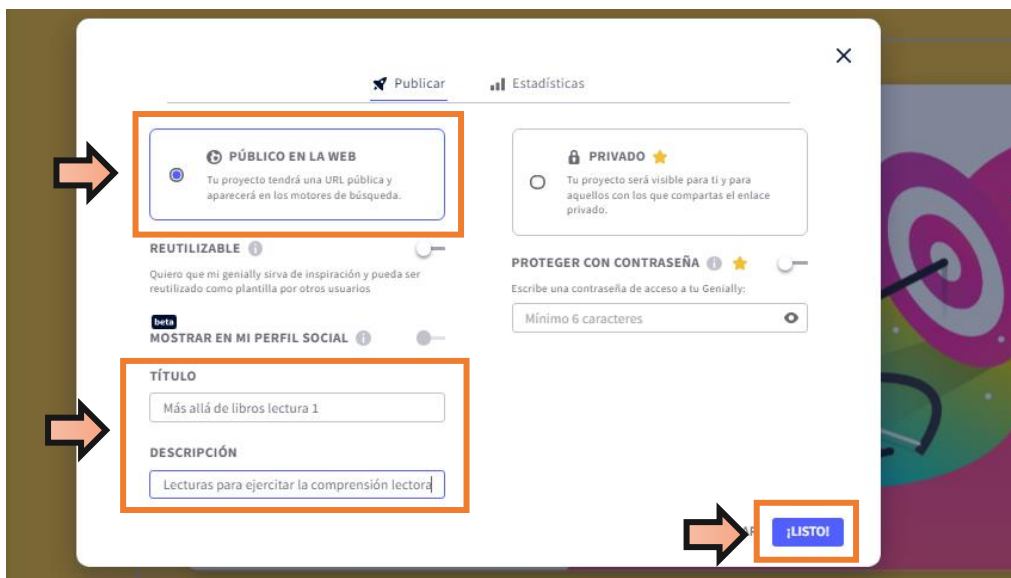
Publicar

Estadísticas

PÚBLICO EN LA WEB

Tu proyecto tendrá una URL pública y aparecerá en los motores de búsqueda.

PRIVADO

Tu proyecto será visible para ti y para aquellos con los que compartas el enlace privado.

REUTILIZABLE

Quiero que mi genially sirva de inspiración y pueda ser reutilizado como plantilla por otros usuarios

PROTEGER CON CONTRASEÑA

Escribe una contraseña de acceso a tu Genially:

Mínimo 6 caracteres

beta

MOSTRAR EN MI PERFIL SOCIAL

TÍTULO

Más allá de libros lectura 1

DESCRIPCIÓN

Lecturas para ejercitar la comprensión lectora

¡LISTO!